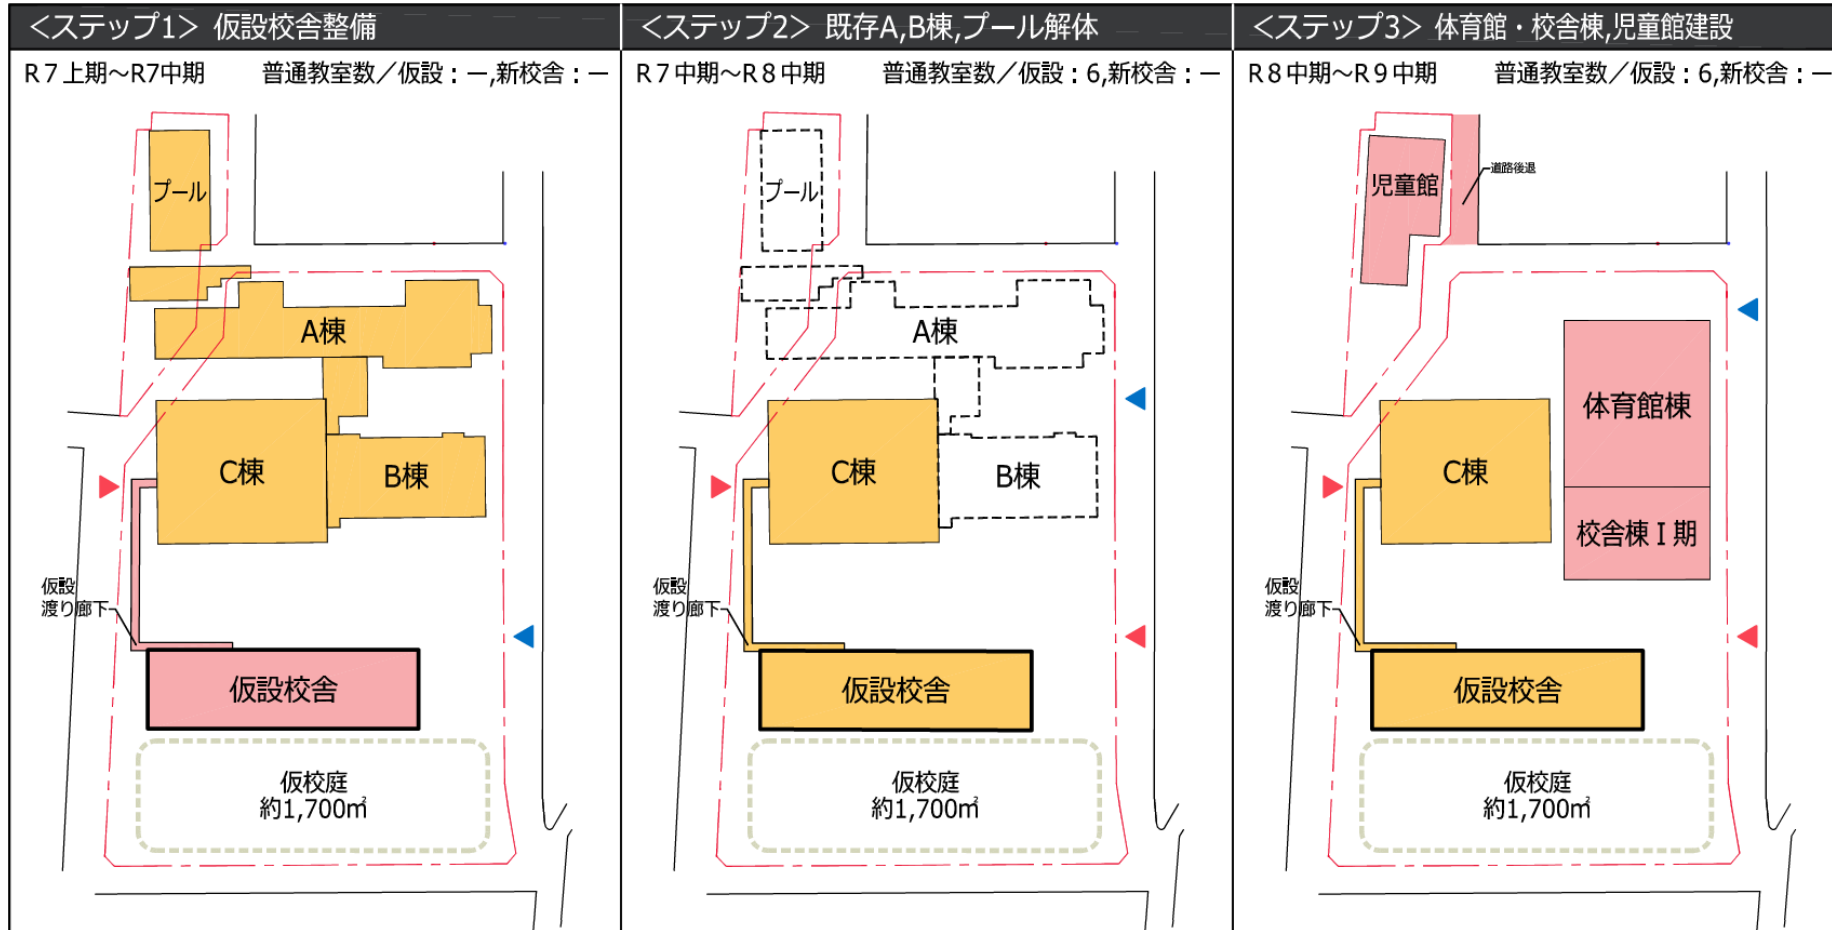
<ステップ1> 仮設校舎整備

R7上期~R7中期　普通教室数／仮設：ー,新校舎：ー

プール

A棟

C棟

B棟

仮設渡り廊下

仮設校舎

仮校庭
約1,700㎡

<ステップ2> 既存A,B棟,プール解体

R7中期~R8中期　普通教室数／仮設：6,新校舎：ー

プール

A棟

C棟

B棟

仮設渡り廊下

仮設校舎

仮校庭
約1,700㎡

<ステップ3> 体育館・校舎棟,児童館建設

R8中期~R9中期　普通教室数／仮設：6,新校舎：ー

児童館

道路後退

体育館棟

C棟

校舎棟Ⅰ期

仮設渡り廊下

仮設校舎

仮校庭
約1,700㎡